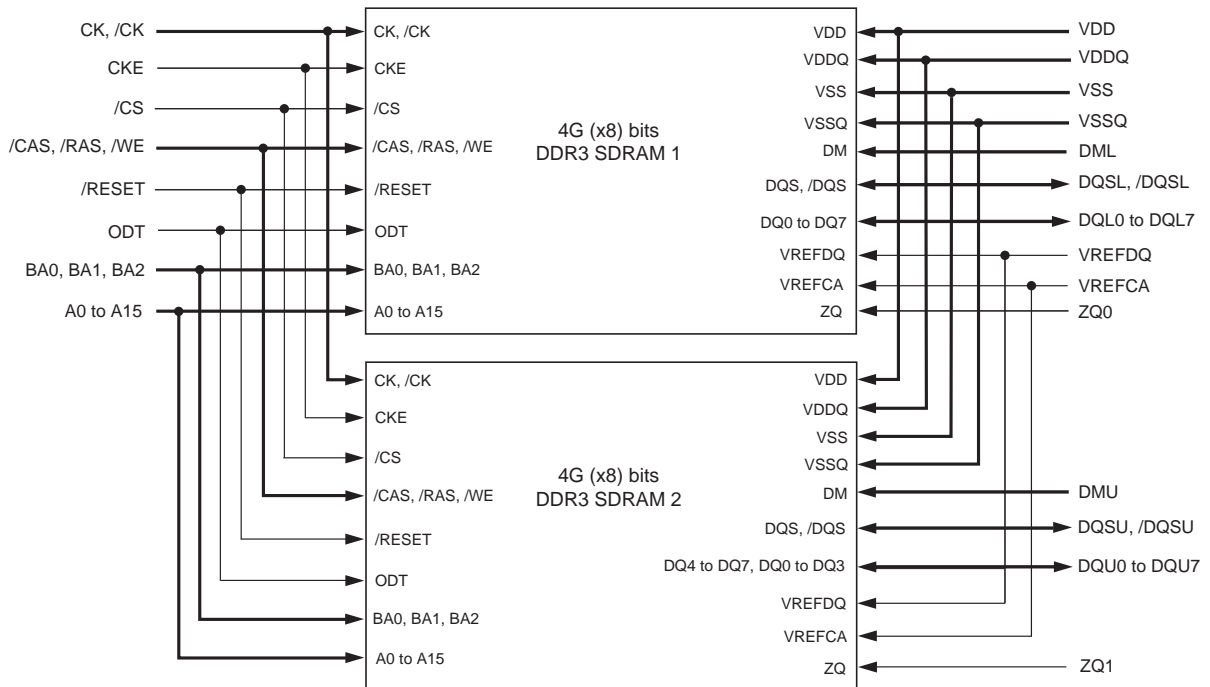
CK, /CK
CKE
/CS
/CAS, /RAS, /WE
/RESET
ODT
BA0, BA1, BA2
A0 to A15

CK, /CK
CKE
/CS
/CAS, /RAS, /WE
/RESET
ODT
BA0, BA1, BA2
A0 to A15

4G (x8) bits
DDR3 SDRAM 1

VDD
VDDQ
VSS
VSSQ
DM
DQS, /DQS
DQ0 to DQ7
VREFDQ
VREFCA
ZQ

VDD
VDDQ
VSS
VSSQ
DML
DQSL, /DQSL
DQL0 to DQL7
VREFDQ
VREFCA
ZQ0

CK, /CK
CKE
/CS
/CAS, /RAS, /WE
/RESET
ODT
BA0, BA1, BA2
A0 to A15

4G (x8) bits
DDR3 SDRAM 2

VDD
VDDQ
VSS
VSSQ
DM
DQS, /DQS
DQ4 to DQ7, DQ0 to DQ3
VREFDQ
VREFCA
ZQ

DMU
DQSU, /DQSU
DQU0 to DQU7
ZQ1